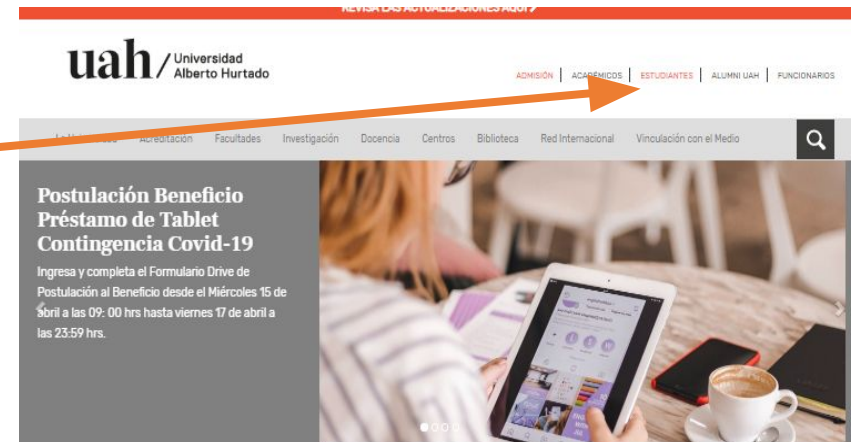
REVISA LAS ACTUALIZACIONES AQUÍ >

uah / Universidad Alberto Hurtado

ADMISIÓN | ACADÉMICOS | ESTUDIANTES | ALUMNI UAH | FUNCIONARIOS

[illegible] Acreditación Facultades Investigación Docencia Centros Biblioteca Red Internacional Vinculación con el Medio

Postulación Beneficio Préstamo de Tablet Contingencia Covid-19

Ingresa y completa el Formulario Drive de Postulación al Beneficio desde el Miércoles 15 de abril a las 09: 00 hrs hasta viernes 17 de abril a las 23:59 hrs.